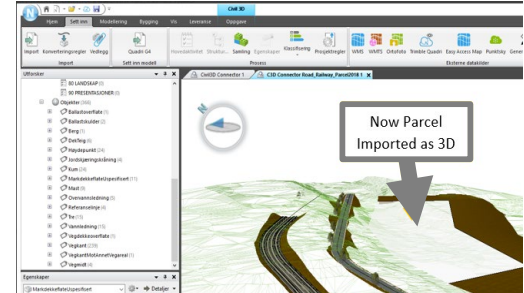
Civil 3D

Hjem
Sett inn
Modellering
Bygging
Vis
Leveranse
Oppgave

Import
Konverteringsregler
Vedlegg
Import
Quadri GA
Sett inn modell
Hovedoverflate
Skraduz...
Samling
Egenskaper
Klassifisering
Prosjektregler
Prosess
WMS
WMTS
Ortofoto
Trimble Quadri
Easy Access Map
Punktsky
Gener
Eksterne datakilder

Utforsker
80 LANDSKAP
90 PRESENTASJONER
Objekter (366)
Ballastoverflate (1)
Ballastskulder (2)
Berg (1)
Delfag (6)
Høydepunkt (24)
Jordskjæringslinje (4)
Kum (24)
MarkdekkeflateUspesifisert (11)
Mast (9)
Overvannsledning (5)
Referanselinje (4)
Tre (11)
Vannledning (15)
Vegdekkeoverflate (1)
Vegkant (239)
VegkantMotAnnetVegareal (1)
Vegmidt (4)

Egenskaper
MarkdekkeflateUspesifisert
Detaljer

Civil3D Connector 1
C3D Connector Road_Railway_Parcel2018 1

Now Parcel Imported as 3D